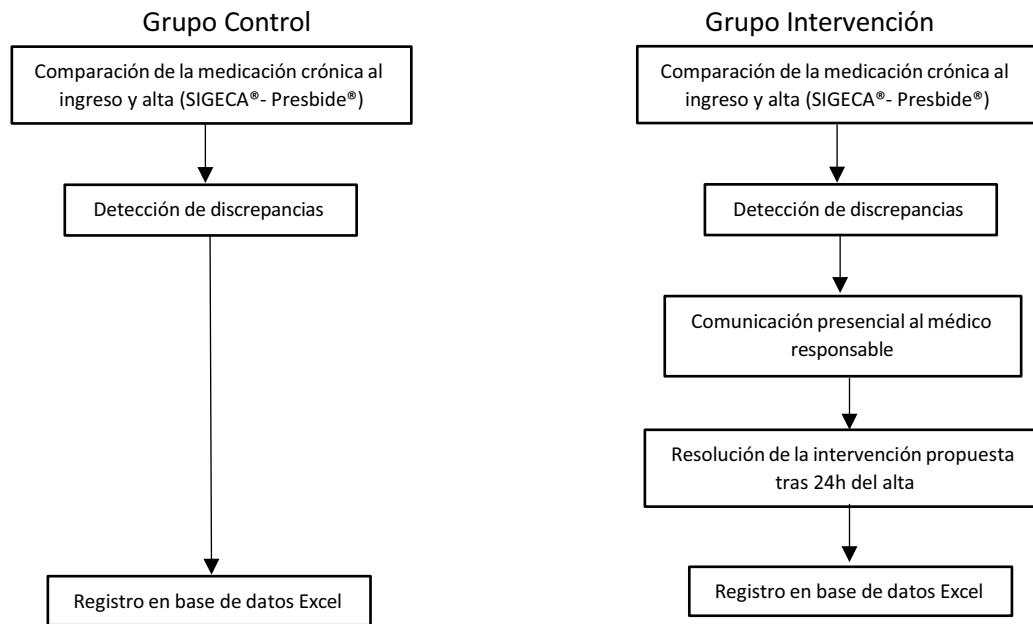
Grupo Control

Comparación de la medicación crónica al ingreso y alta (SIGECA®- Presbide®)

Detección de discrepancias

Registro en base de datos Excel

Grupo Intervención

Comparación de la medicación crónica al ingreso y alta (SIGECA®- Presbide®)

Detección de discrepancias

Comunicación presencial al médico responsable

Resolución de la intervención propuesta tras 24h del alta

Registro en base de datos Excel